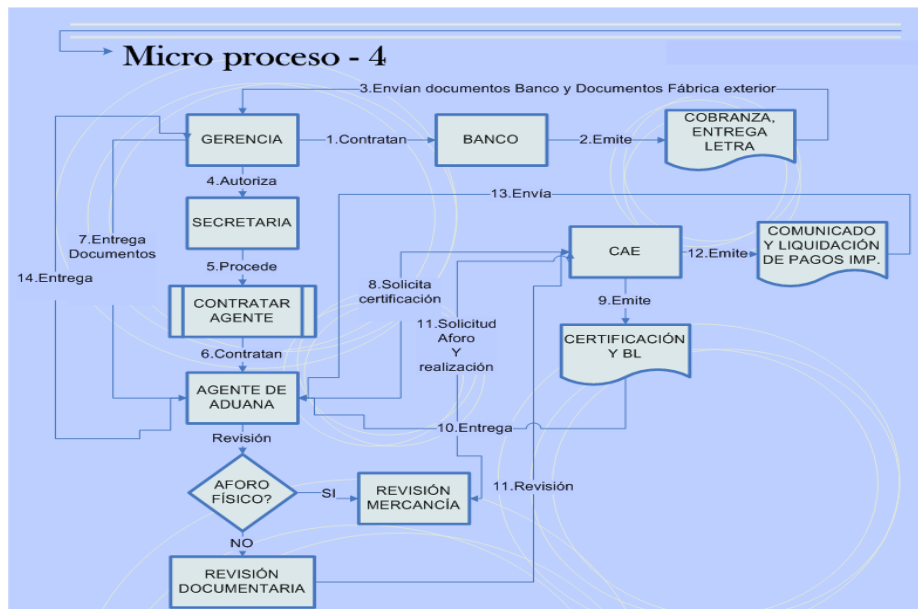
Micro proceso - 4

3.Envían documentos Banco y Documentos Fábrica exterior

GERENCIA

1.Contratan

BANCO

2.Emite

COBRANZA, ENTREGA LETRA

4.Autoriza

13.Envía

SECRETARIA

7.Entrega Documentos

CAE

12.Emite

COMUNICADO Y LIQUIDACIÓN DE PAGOS IMP.

14.Entrega

5.Procede

8.Solicita certificación

9.Emite

CONTRATAR AGENTE

11.Solicitud Aforo Y realización

CERTIFICACIÓN Y BL

6.Contratan

AGENTE DE ADUANA

10.Entrega

Revisión

AFORO FÍSICO?

SI

REVISIÓN MERCANCÍA

11.Revisión

NO

REVISIÓN DOCUMENTARIA